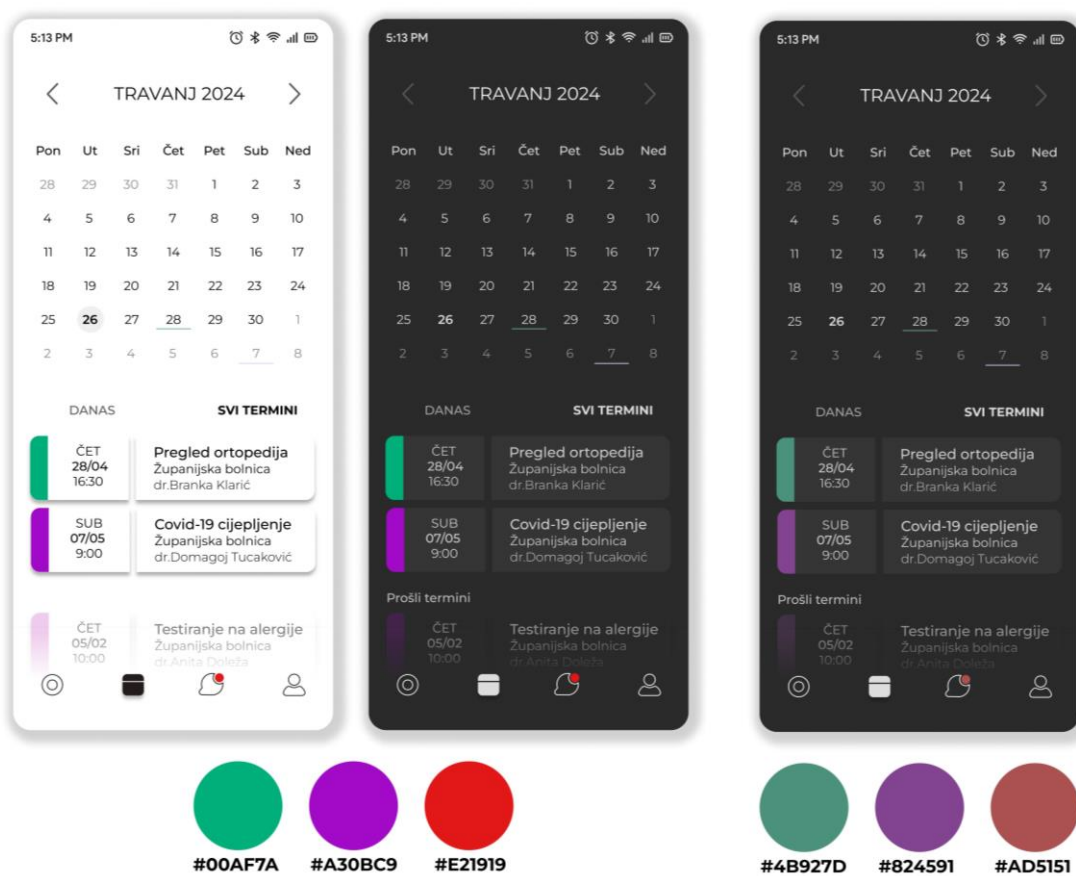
5:13 PM

TRAVANJ 2024

| Pon | Ut | Sri | Čet | Pet | Sub | Ned |
|---|---|---|---|---|---|---|
| 28 | 29 | 30 | 31 | 1 | 2 | 3 |
| 4 | 5 | 6 | 7 | 8 | 9 | 10 |
| 11 | 12 | 13 | 14 | 15 | 16 | 17 |
| 18 | 19 | 20 | 21 | 22 | 23 | 24 |
| 25 | 26 | 27 | 28 | 29 | 30 | 1 |
| 2 | 3 | 4 | 5 | 6 | 7 | 8 |

DANAS SVI TERMINI

ČET 28/04 16:30 Pregled ortopedija Županijska bolnica dr.Branka Klarić

SUB 07/05 9:00 Covid-19 cijepljenje Županijska bolnica dr.Domagoj Tucaković

ČET 05/02 10:00 Testiranje na alergije Županijska bolnica

5:13 PM

TRAVANJ 2024

| Pon | Ut | Sri | Čet | Pet | Sub | Ned |
|---|---|---|---|---|---|---|
| 28 | 29 | 30 | 31 | 1 | 2 | 3 |
| 4 | 5 | 6 | 7 | 8 | 9 | 10 |
| 11 | 12 | 13 | 14 | 15 | 16 | 17 |
| 18 | 19 | 20 | 21 | 22 | 23 | 24 |
| 25 | 26 | 27 | 28 | 29 | 30 | 1 |
| 2 | 3 | 4 | 5 | 6 | 7 | 8 |

DANAS SVI TERMINI

ČET 28/04 16:30 Pregled ortopedija Županijska bolnica dr.Branka Klarić

SUB 07/05 9:00 Covid-19 cijepljenje Županijska bolnica dr.Domagoj Tucaković

Prošli termini

ČET 05/02 10:00 Testiranje na alergije Županijska bolnica dr.Anita Doleža

5:13 PM

TRAVANJ 2024

| Pon | Ut | Sri | Čet | Pet | Sub | Ned |
|---|---|---|---|---|---|---|
| 28 | 29 | 30 | 31 | 1 | 2 | 3 |
| 4 | 5 | 6 | 7 | 8 | 9 | 10 |
| 11 | 12 | 13 | 14 | 15 | 16 | 17 |
| 18 | 19 | 20 | 21 | 22 | 23 | 24 |
| 25 | 26 | 27 | 28 | 29 | 30 | 1 |
| 2 | 3 | 4 | 5 | 6 | 7 | 8 |

DANAS SVI TERMINI

ČET 28/04 16:30 Pregled ortopedija Županijska bolnica dr.Branka Klarić

SUB 07/05 9:00 Covid-19 cijepljenje Županijska bolnica dr.Domagoj Tucaković

Prošli termini

ČET 05/02 10:00 Testiranje na alergije Županijska bolnica dr.Anita Doleža

#00AF7A #A30BC9 #E21919

#4B927D #824591 #AD5151